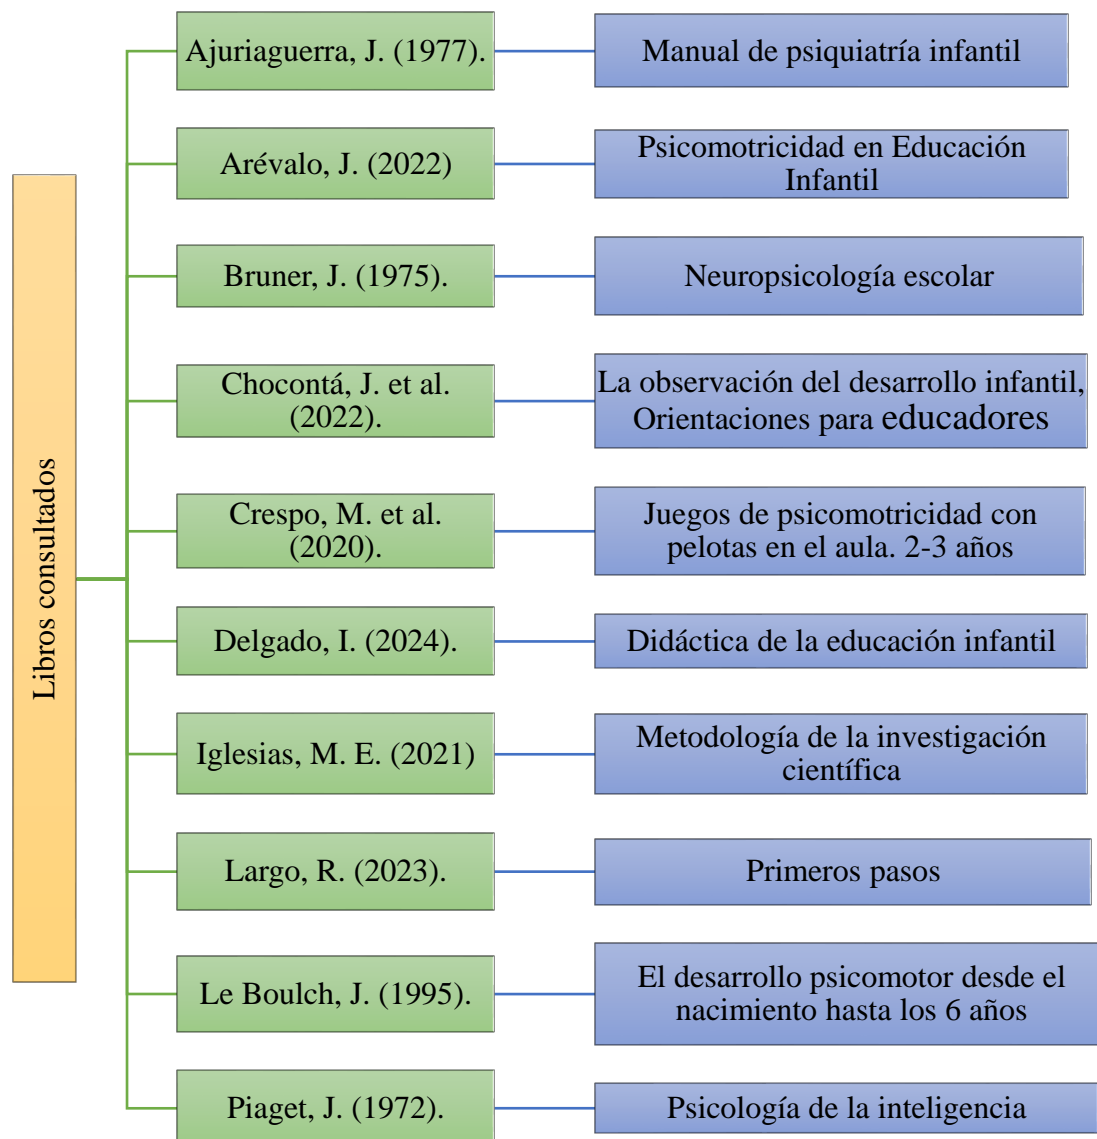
Libros consultados

Ajuriaguerra, J. (1977).
Manual de psiquiatría infantil

Arévalo, J. (2022)
Psicomotricidad en Educación Infantil

Bruner, J. (1975).
Neuropsicología escolar

Chocontá, J. et al. (2022).
La observación del desarrollo infantil, Orientaciones para educadores

Crespo, M. et al. (2020).
Juegos de psicomotricidad con pelotas en el aula. 2-3 años

Delgado, I. (2024).
Didáctica de la educación infantil

Iglesias, M. E. (2021)
Metodología de la investigación científica

Largo, R. (2023).
Primeros pasos

Le Boulch, J. (1995).
El desarrollo psicomotor desde el nacimiento hasta los 6 años

Piaget, J. (1972).
Psicología de la inteligencia